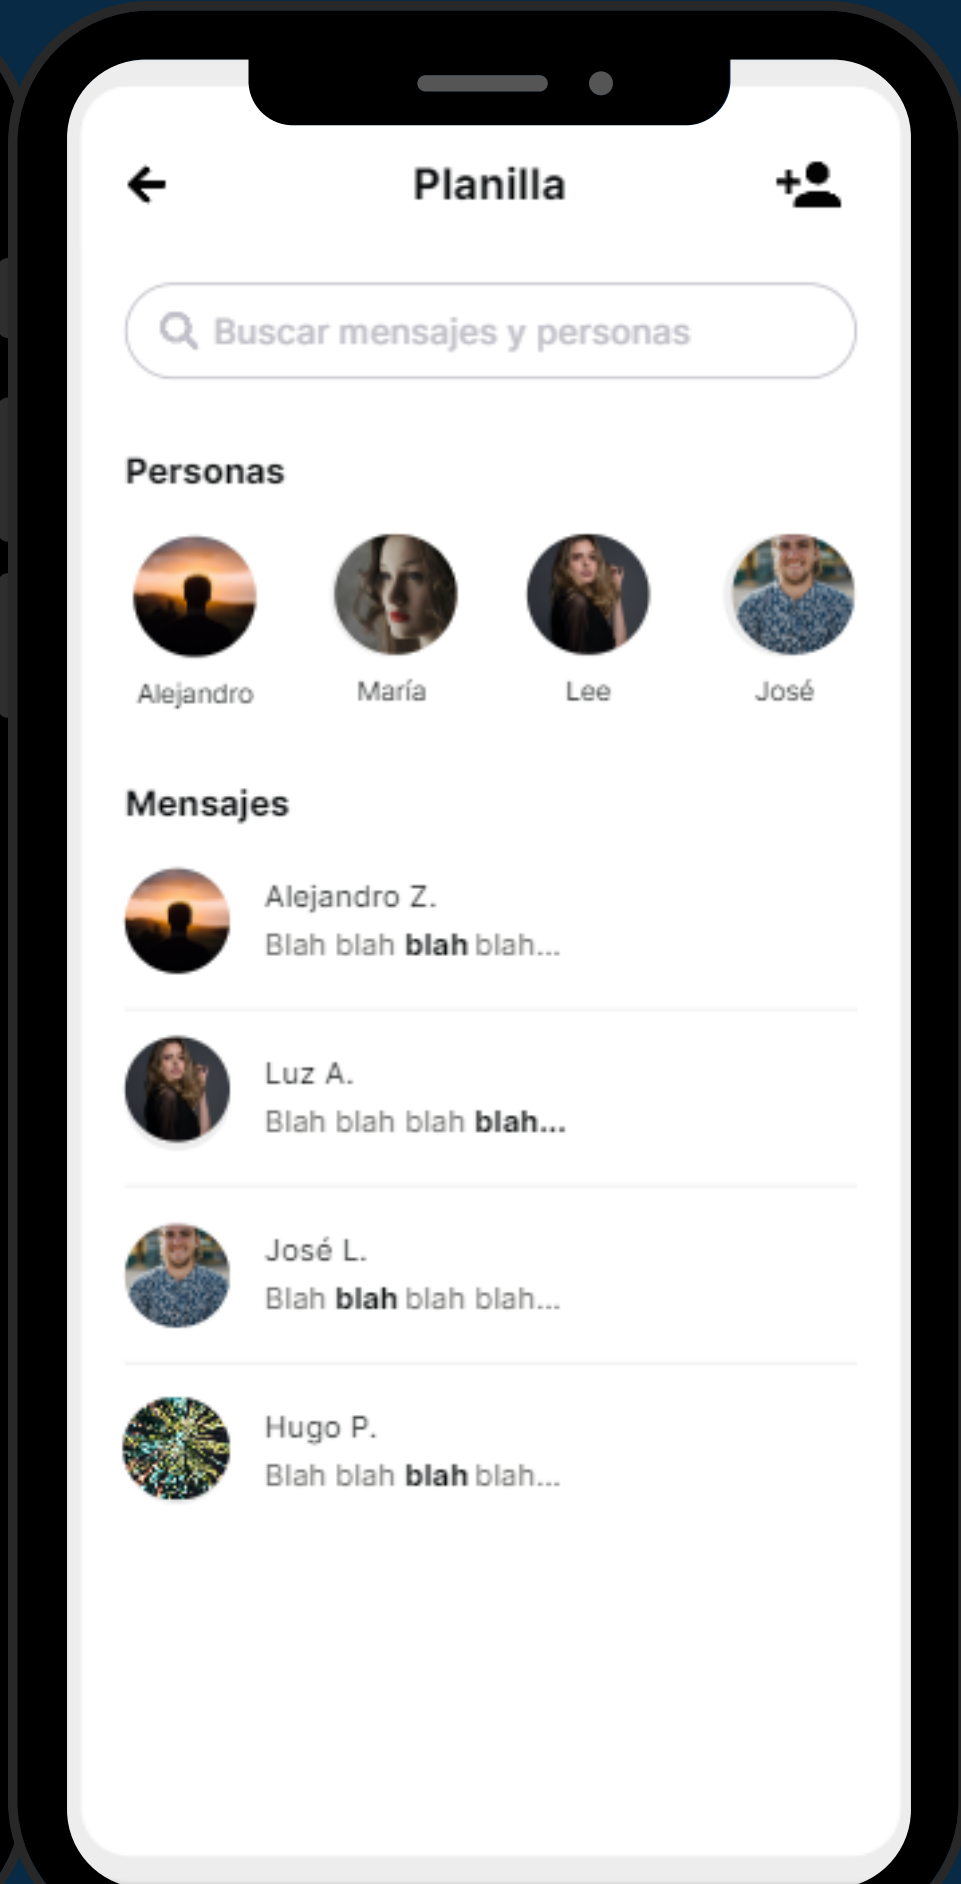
Planilla

Buscar mensajes y personas

Personas

Alejandro
María
Lee
José

Mensajes

Alejandro Z.
Blah blah **blah** blah...

Luz A.
Blah blah blah **blah...**

José L.
Blah **blah** blah blah...

Hugo P.
Blah blah **blah** blah...